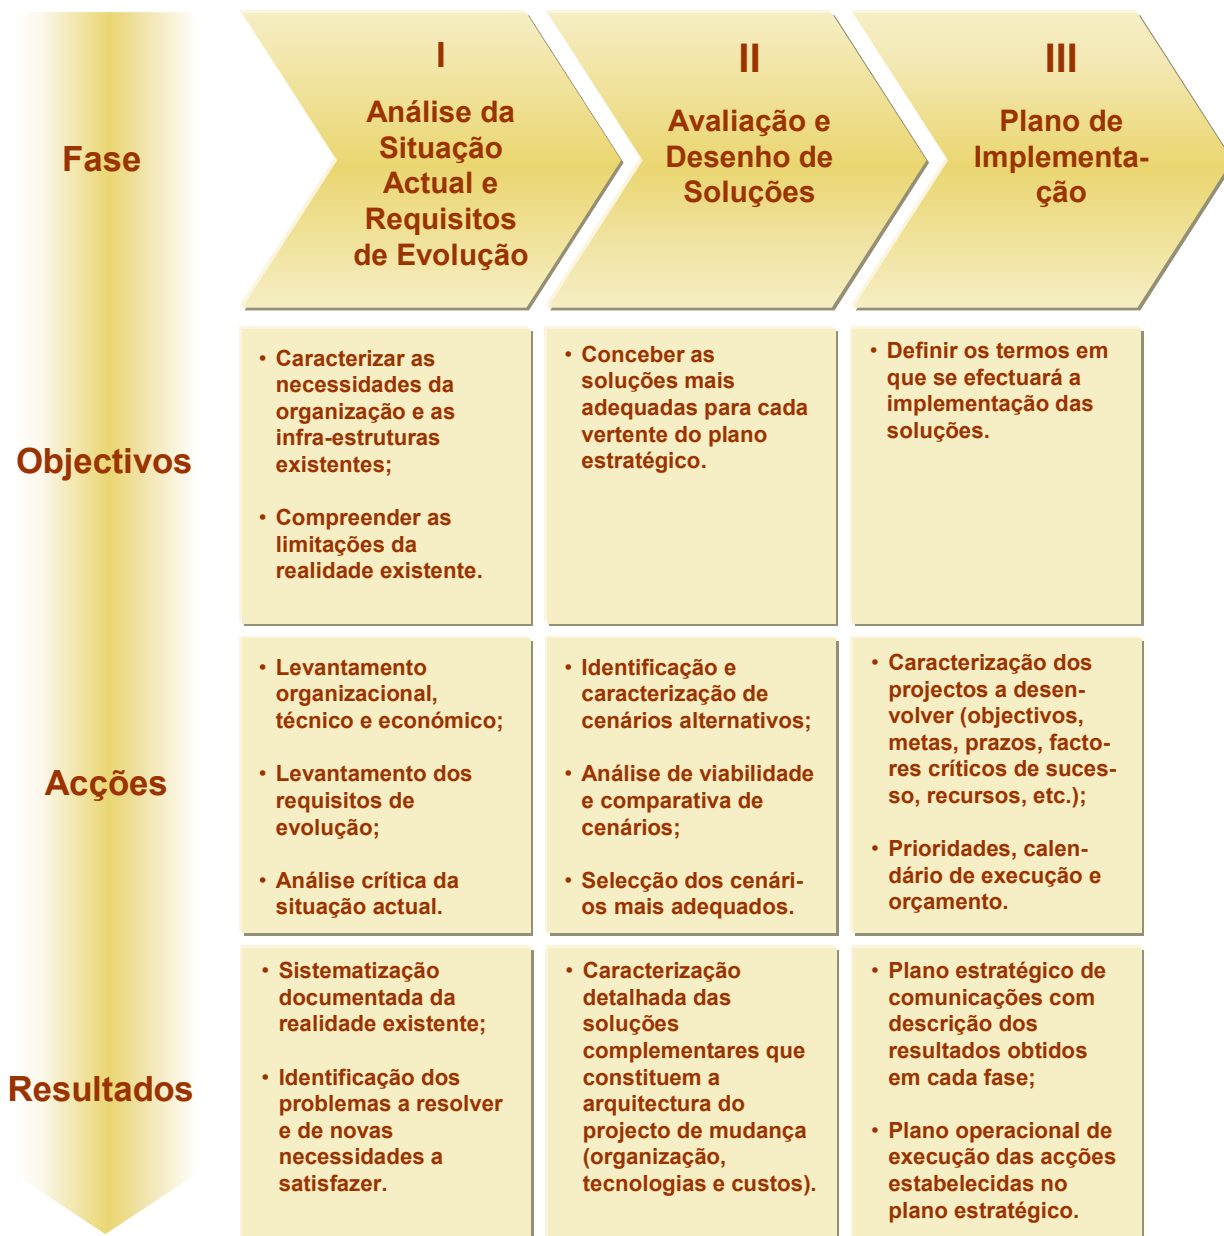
| Fase | I Análise da Situação Actual e Requisitos de Evolução | II Avaliação e Desenho de Soluções | III Plano de Implementação |
|---|---|---|---|
| Objectivos | • Caracterizar as necessidades da organização e as infra-estruturas existentes; • Compreender as limitações da realidade existente. | • Conceber as soluções mais adequadas para cada vertente do plano estratégico. | • Definir os termos em que se efectuará a implementação das soluções. |
| Acções | • Levantamento organizacional, técnico e económico; • Levantamento dos requisitos de evolução; • Análise crítica da situação actual. | • Identificação e caracterização de cenários alternativos; • Análise de viabilidade e comparativa de cenários; • Selecção dos cenários mais adequados. | • Caracterização dos projectos a desenvolver (objectivos, metas, prazos, factores críticos de sucesso, recursos, etc.); • Prioridades, calendário de execução e orçamento. |
| Resultados | • Sistematização documentada da realidade existente; • Identificação dos problemas a resolver e de novas necessidades a satisfazer. | • Caracterização detalhada das soluções complementares que constituem a arquitectura do projecto de mudança (organização, tecnologias e custos). | • Plano estratégico de comunicações com descrição dos resultados obtidos em cada fase; • Plano operacional de execução das acções estabelecidas no plano estratégico. |